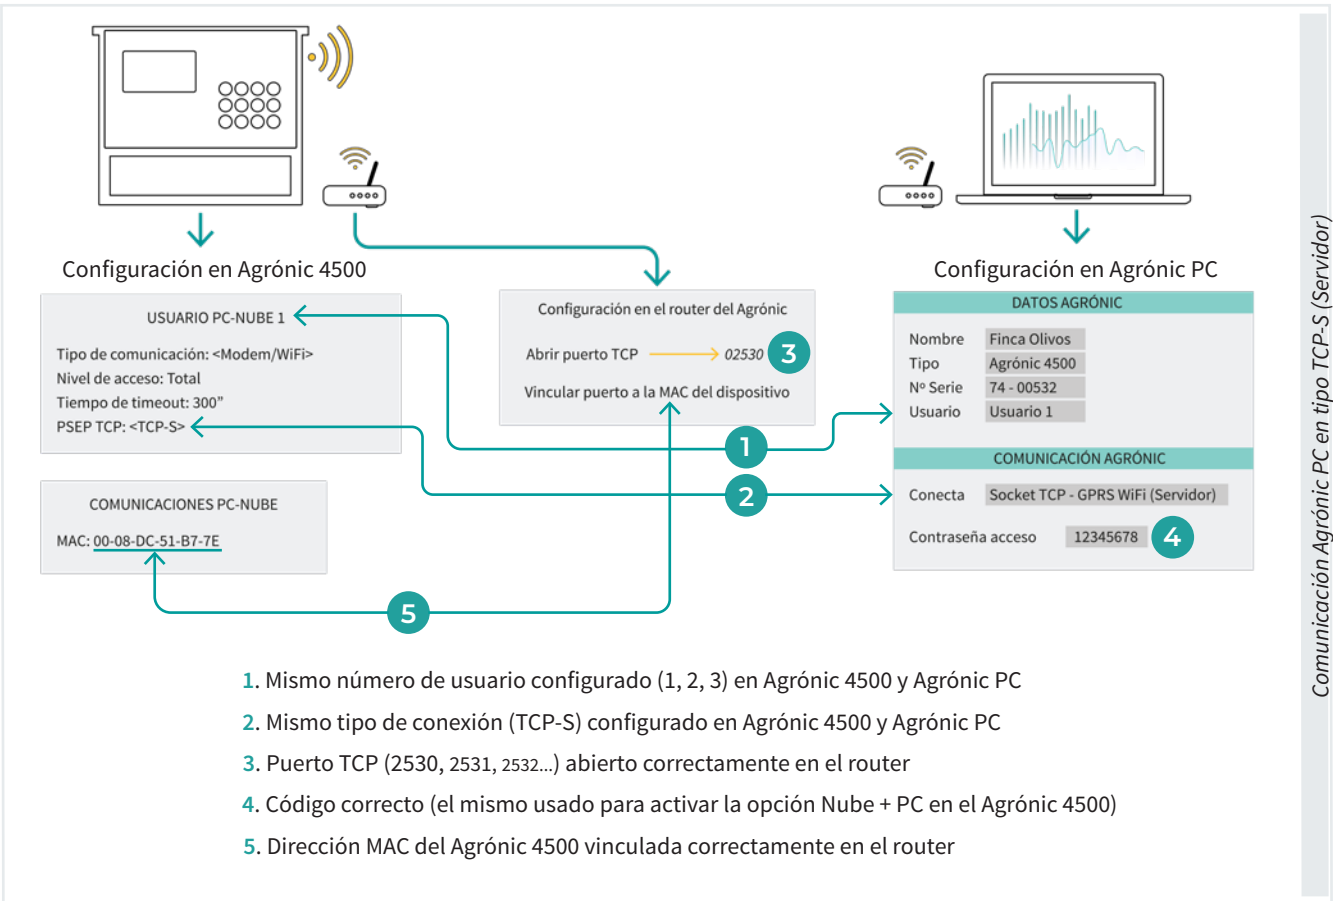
Configuración en Agrónic 4500

USUARIO PC-NUBE 1

Tipo de comunicación: <Modem/WiFi>
Nivel de acceso: Total
Tiempo de timeout: 300"
PSEP TCP: <TCP-S>

COMUNICACIONES PC-NUBE

MAC: 00-08-DC-51-B7-7E

Configuración en el router del Agrónic

Abrir puerto TCP 02530 3

Vincular puerto a la MAC del dispositivo

1

2

5

Configuración en Agrónic PC

DATOS AGRÓNIC

| Nombre | Finca Olivos |
|---|---|
| Tipo | Agrónic 4500 |
| Nº Serie | 74 - 00532 |
| Usuario | Usuario 1 |

COMUNICACIÓN AGRÓNIC

Conecta Socket TCP - GPRS WiFi (Servidor)

Contraseña acceso 12345678 4

1. Mismo número de usuario configurado (1, 2, 3) en Agrónic 4500 y Agrónic PC
2. Mismo tipo de conexión (TCP-S) configurado en Agrónic 4500 y Agrónic PC
3. Puerto TCP (2530, 2531, 2532...) abierto correctamente en el router
4. Código correcto (el mismo usado para activar la opción Nube + PC en el Agrónic 4500)
5. Dirección MAC del Agrónic 4500 vinculada correctamente en el router

Comunicación Agrónic PC en tipo TCP-S (Servidor)